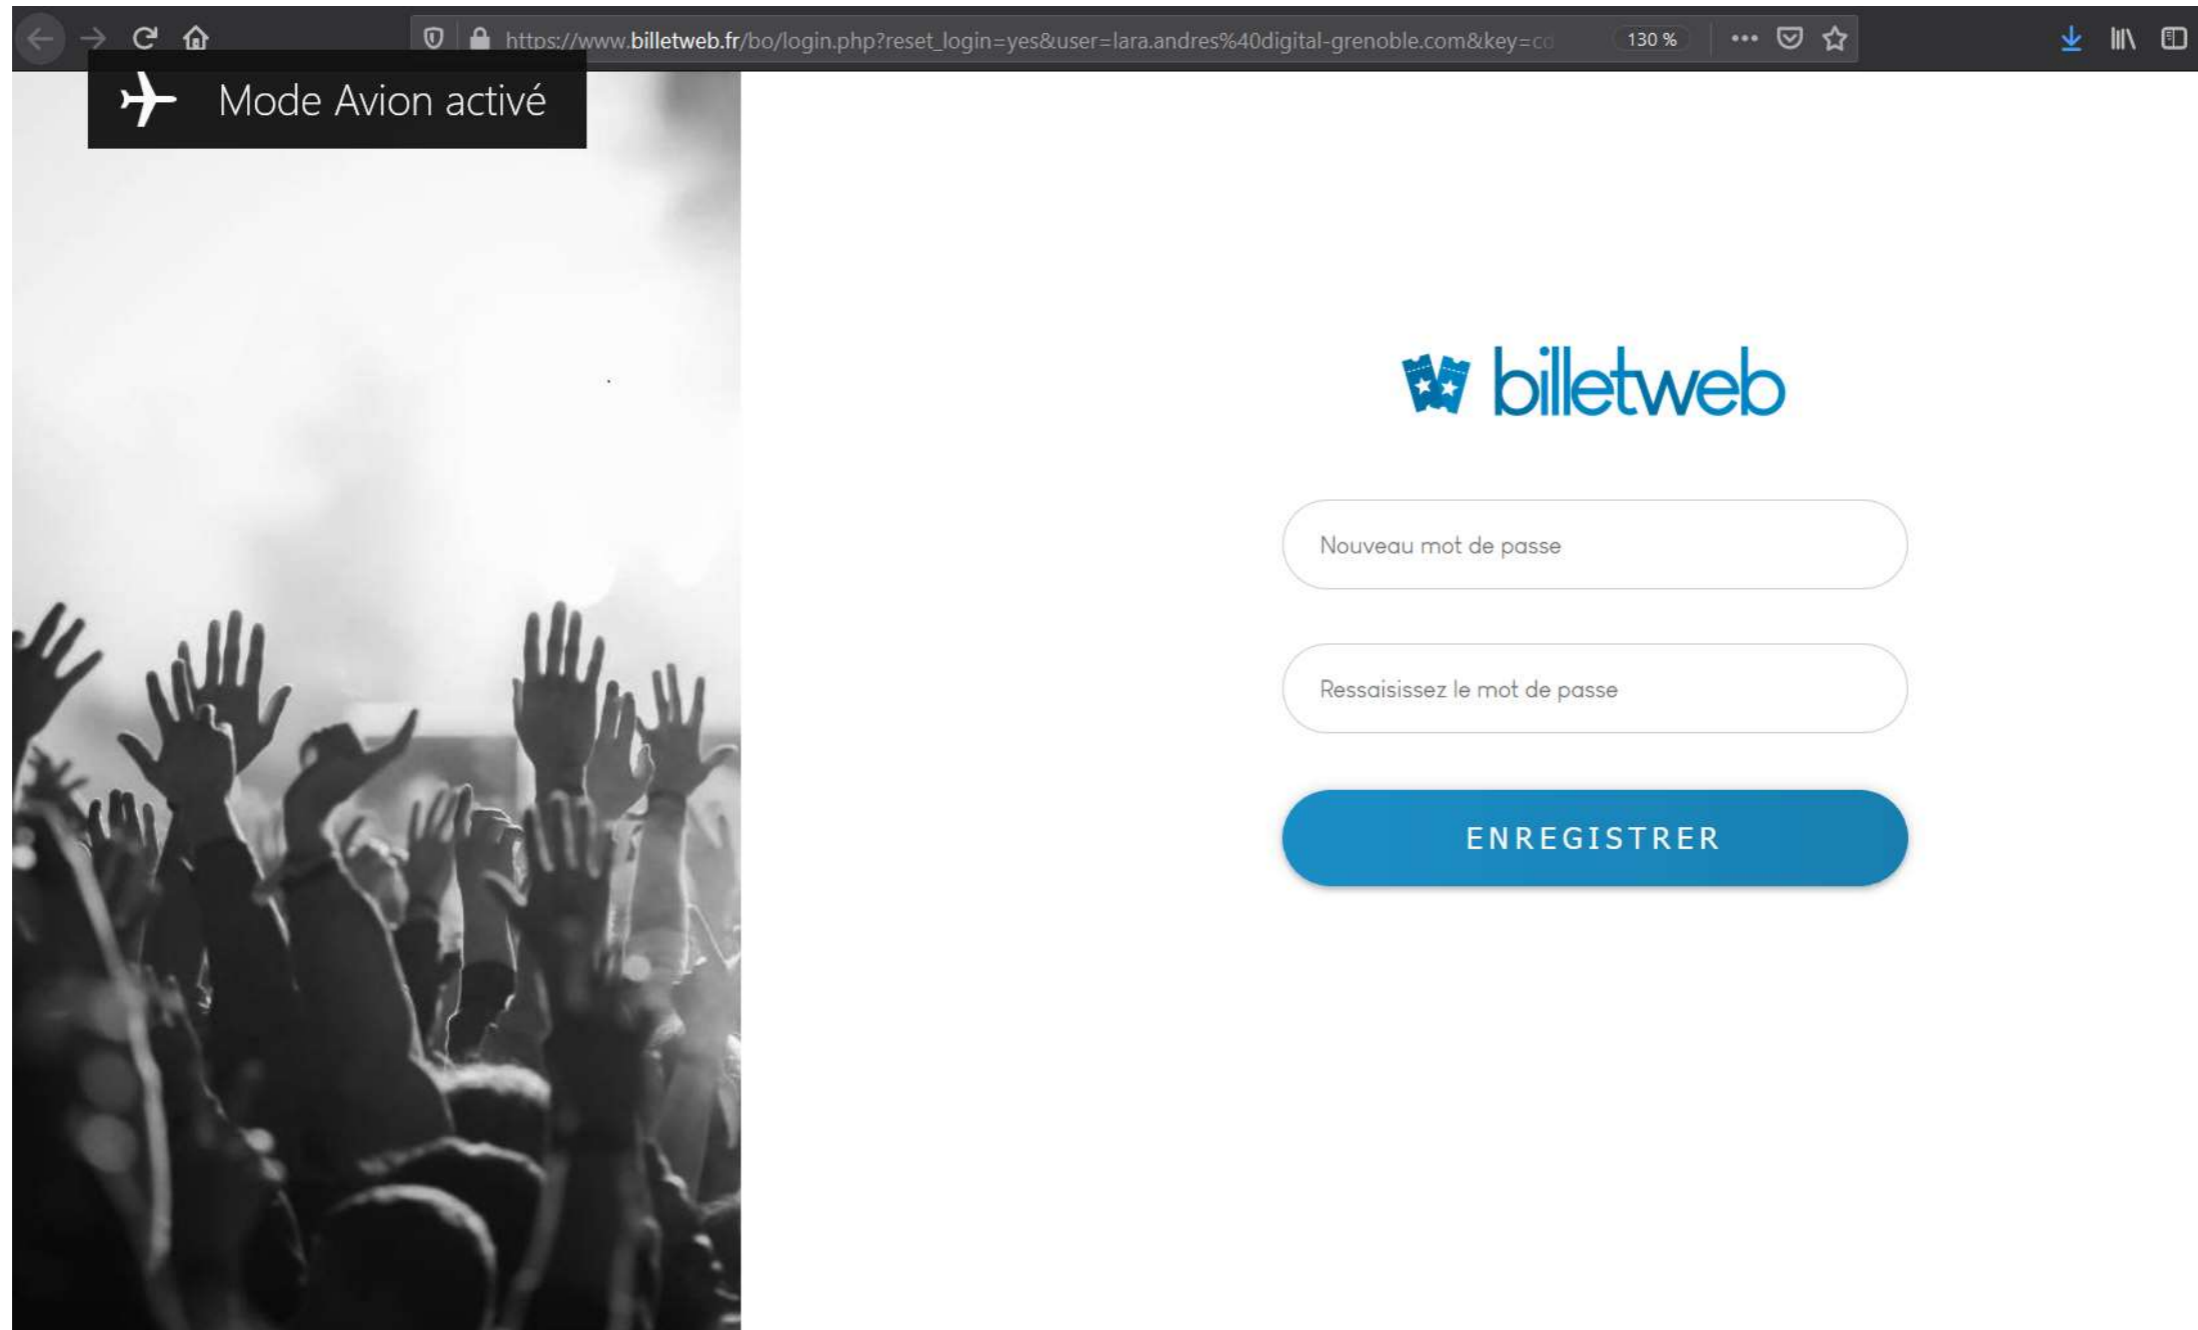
https://www.billetweb.fr/bo/login.php?reset_login=yes&user=lara.andres%40digital-grenoble.com&key=co

130 %

Mode Avion activé

billetweb

Nouveau mot de passe

Ressaisissez le mot de passe

ENREGISTRER